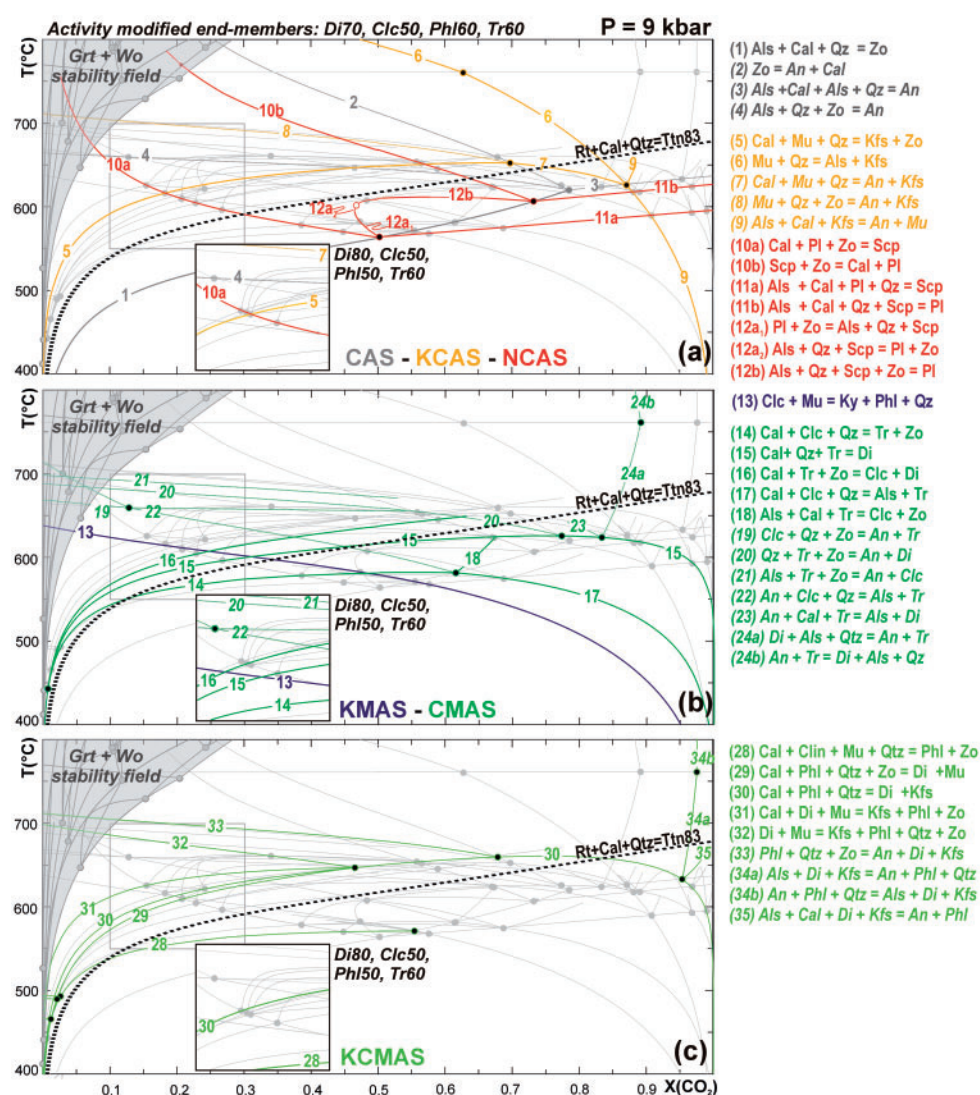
Activity modified end-members: Di70, Clc50, Phl60, Tr60

P = 9 kbar

T(°C)

Grt + Wo stability field

700
600
500
400

6
2
10b
8
4
10a
7
9
3
11b
12b
12a
12a
11a
5
1
Rt+Cal+Qtz=Ttn83

Di80, Clc50, Phl50, Tr60
7
4
10a
5

CAS - KCAS - NCAS

(a)

(1) Als + Cal + Qz = Zo
(2) Zo = An + Cal
(3) Als +Cal + Als + Qz = An
(4) Als + Qz + Zo = An
(5) Cal + Mu + Qz = Kfs + Zo
(6) Mu + Qz = Als + Kfs
(7) Cal + Mu + Qz = An + Kfs
(8) Mu + Qz + Zo = An + Kfs
(9) Als + Cal + Kfs = An + Mu
(10a) Cal + Pl + Zo = Scp
(10b) Scp + Zo = Cal + Pl
(11a) Als + Cal + Pl + Qz = Scp
(11b) Als + Cal + Qz + Scp = Pl
(12a$_1$) Pl + Zo = Als + Qz + Scp
(12a$_2$) Als + Qz + Scp = Pl + Zo
(12b) Als + Qz + Scp + Zo = Pl

T(°C)

Grt + Wo stability field

700
600
500
400

24b
24a
21
20
19
22
Rt+Cal+Qtz=Ttn83
20
13
23
15
18
16
15
14
15
17

Di80, Clc50, Phl50, Tr60
20
21
22
16
15
13
14

KMAS - CMAS

(b)

(13) Clc + Mu = Ky + Phl + Qz
(14) Cal + Clc + Qz = Tr + Zo
(15) Cal+ Qz+ Tr = Di
(16) Cal + Tr + Zo = Clc + Di
(17) Cal + Clc + Qz = Als + Tr
(18) Als + Cal + Tr = Clc + Zo
(19) Clc + Qz + Zo = An + Tr
(20) Qz + Tr + Zo = An + Di
(21) Als + Tr + Zo = An + Clc
(22) An + Clc + Qz = Als + Tr
(23) An + Cal + Tr = Als + Di
(24a) Di + Als + Qtz = An + Tr
(24b) An + Tr = Di + Als + Qz

T(°C)

Grt + Wo stability field

700
600
500
400

34b
33
32
34a
30
35
Rt+Cal+Qtz=Ttn83
31
30
29
28

Di80, Clc50, Phl50, Tr60
30
28

KCMAS

(c)

0.1 0.2 0.3 0.4 0.5 0.6 0.7 0.8 0.9 X(CO$_2$)

(28) Cal + Clin + Mu + Qtz = Phl + Zo
(29) Cal + Phl + Qtz + Zo = Di +Mu
(30) Cal + Phl + Qtz = Di +Kfs
(31) Cal + Di + Mu = Kfs + Phl + Zo
(32) Di + Mu = Kfs + Phl + Qtz + Zo
(33) Phl + Qtz + Zo = An + Di + Kfs
(34a) Als + Di + Kfs = An + Phl + Qtz
(34b) An + Phl + Qtz = Als + Di + Kfs
(35) Als + Cal + Di + Kfs = An + Phl